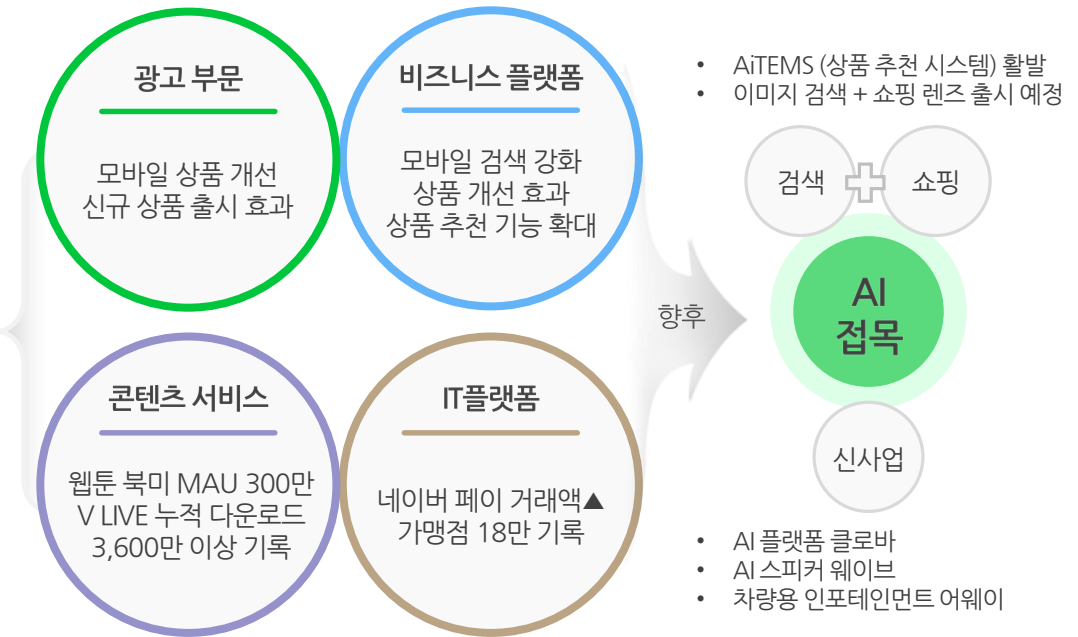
광고 부문

모바일 상품 개선
신규 상품 출시 효과

비즈니스 플랫폼

모바일 검색 강화
상품 개선 효과
상품 추천 기능 확대

콘텐츠 서비스

웹툰 북미 MAU 300만
V LIVE 누적 다운로드
3,600만 이상 기록

IT플랫폼

네이버 페이 거래액▲
가맹점 18만 기록

향후

• AiTEMS (상품 추천 시스템) 활발
• 이미지 검색 + 쇼핑 렌즈 출시 예정

검색

쇼핑

AI
접목

신사업

• AI 플랫폼 클로바
• AI 스피커 웨이브
• 차량용 인포테인먼트 어웨이